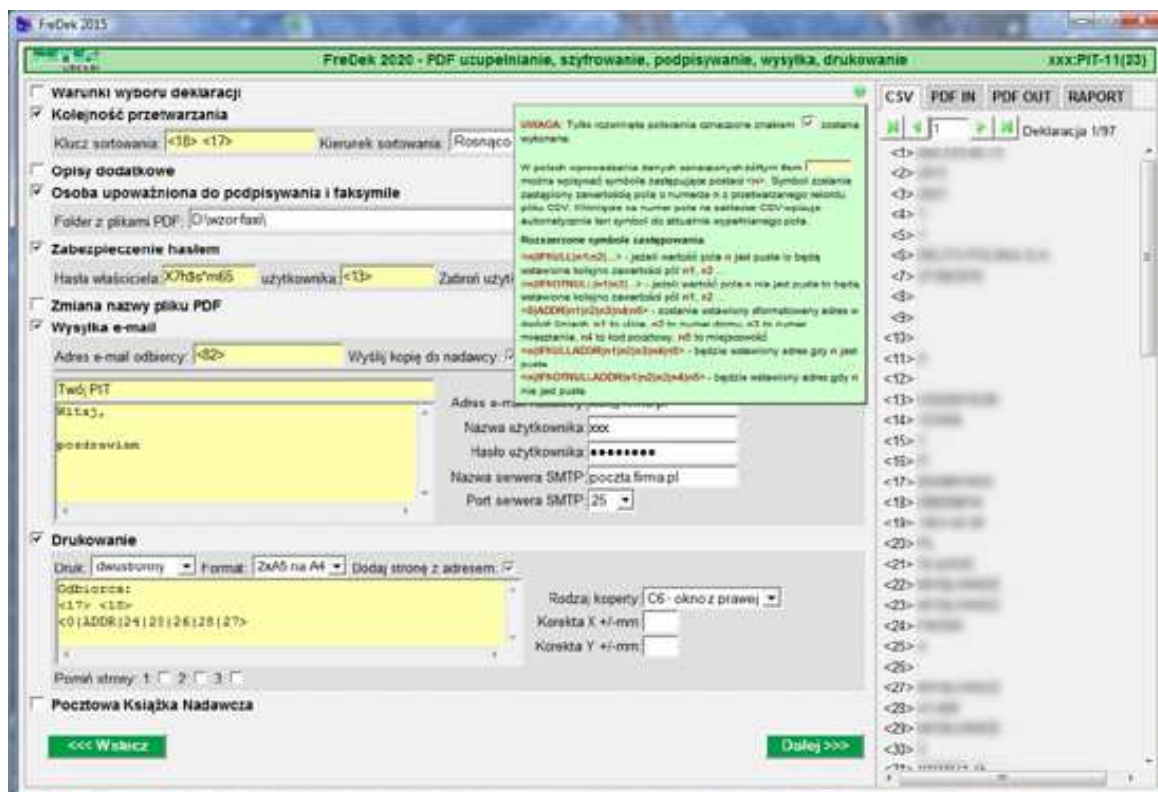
FreDek 2015

FreDek 2020 - PDF uzupełnianie, szyfrowanie, podpisywanie, wysyłka, drukowanie

xxx:PIT-11(23)

Warunki wyboru deklaracji

Kolejność przetwarzania

Klucz sortowania: <18> <17>

Kierunek sortowania: Rosnąco

Opisy dodatkowe

Osoba upoważniona do podpisywania i faksymile

Folder z plikami PDF: D:\wzor\fax\

Zabezpieczenie hasłem

Hasła właściciela: X7h$c*m65

użytkownika: <13>

Zabroń użyt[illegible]

Zmiana nazwy pliku PDF

Wysyłka e-mail

Adres e-mail odbiorcy: <82>

Wyślij kopię do nadawcy:

Twój PIT

Witaj,

pozdrawiam

Adres e-mail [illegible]

Nazwa użytkownika: xxx

Hasło użytkownika: ●●●●●●●●

Nazwa serwera SMTP: poczta.firma.pl

Port serwera SMTP: 25

UWAGA: Tylko rozwinięte sekcje oznaczone znakiem ✓ zostaną wykonane.

W polach wprowadzania danych zaznaczonych żółtym tłem można wpisywać symbole zastępujące postaci <n>. Symbol zostanie zastąpiony zawartością pola o numerze n z przetwarzanego rekordu pliku CSV. Kliknięcie na numer pola w zakładce CSV wpisuje automatycznie ten symbol do aktualnie wypełnianego pola.

Rozszerzone symbole zastępowania

<n|IFNULL|n1|n2|...> - jeżeli wartość pola n jest pusta to będą wstawione kolejno zawartości pól n1, n2 ...

<n|IFNOTNULL|n1|n2|...> - jeżeli wartość pola n nie jest pusta to będą wstawione kolejno zawartości pól n1, n2 ...

<0|ADDR|n1|n2|n3|n4|n5> - zostanie wstawiony sformatowany adres w postaci: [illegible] n1 to ulica, n2 to numer domu, n3 to numer mieszkania, n4 to kod pocztowy, n5 to miejscowość

<n|IFNULLADDR|n1|n2|n3|n4|n5> - będzie wstawiony adres gdy n jest puste

<n|IFNOTNULLADDR|n1|n2|n3|n4|n5> - będzie wstawiony adres gdy n nie jest puste

Drukowanie

Druk: dwustronny

Format: 2xA5 na A4

Dodaj stronę z adresem:

Odbiorca:
<17> <18>
<0|ADDR|24|25|26|28|27>

Rodzaj koperty: C6 - okno z prawej

Korekta X +/-mm

Korekta Y +/-mm

Pomiń strony: 1 2 3

Pocztowa Książka Nadawcza

<<< Wstecz

Dalej >>>

CSV PDF IN PDF OUT RAPORT

1

Deklaracja 1/97

<1> <2> <3> <4> <5> <6> <7> <8> <9> <10> <11> <12> <13> <14> <15> <16> <17> <18> <19> <20> <21> <22> <23> <24> <25> <26> <27> <28> <29> <30>